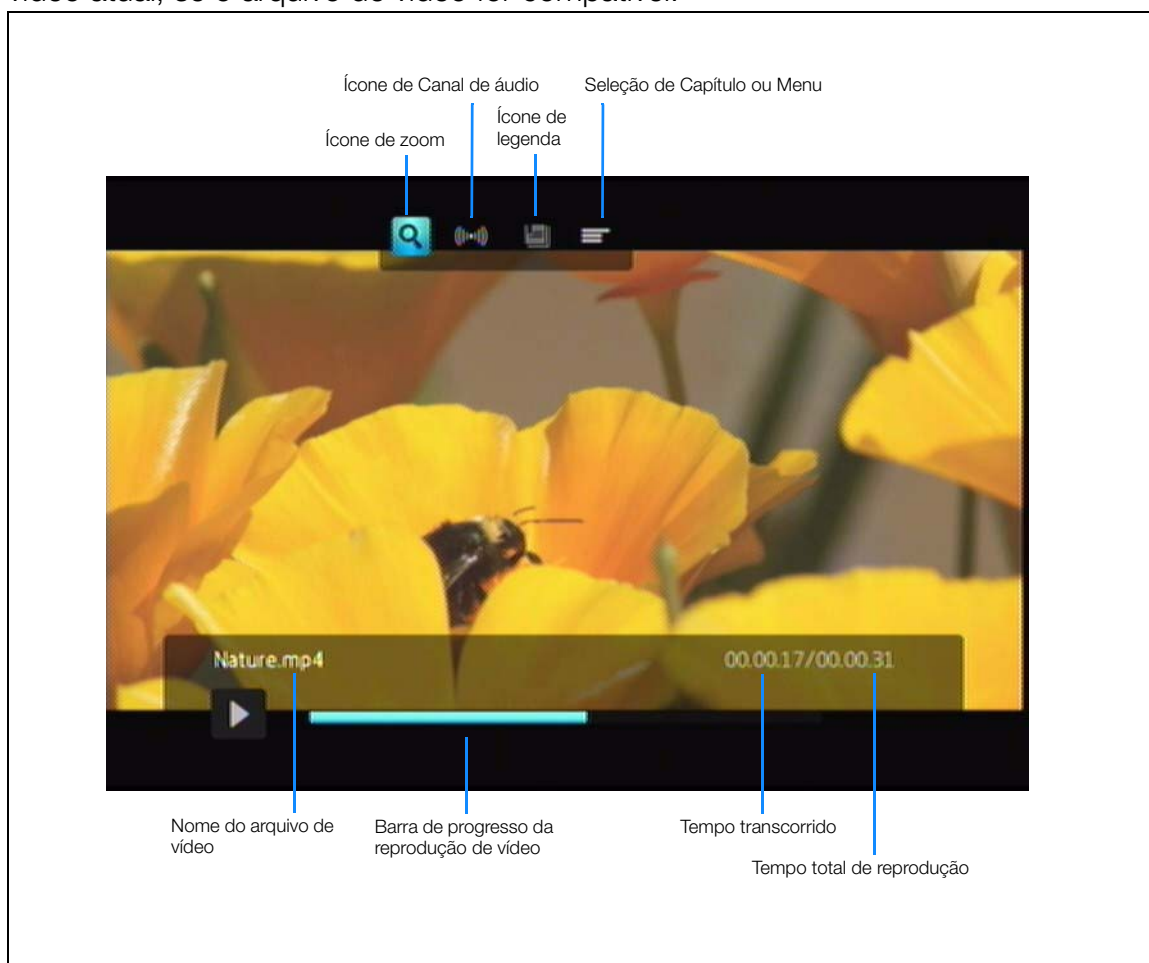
vídeo atual, se o arquivo de vídeo for compatível.

Ícone de Canal de áudio

Seleção de Capítulo ou Menu

Ícone de legenda

Ícone de zoom

Nature.mp4

00.00.17/00.00.31

Nome do arquivo de vídeo

Barra de progresso da reprodução de vídeo

Tempo transcorrido

Tempo total de reprodução